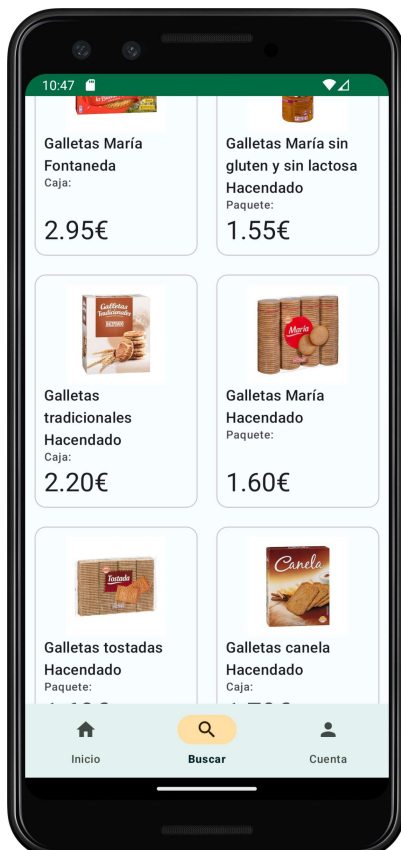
10:47

Galletas María Fontaneda
Caja:
2.95€

Galletas María sin gluten y sin lactosa Hacendado
Paquete:
1.55€

Galletas tradicionales Hacendado
Caja:
2.20€

Galletas María Hacendado
Paquete:
1.60€

Galletas tostadas Hacendado
Paquete:
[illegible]

Galletas canela Hacendado
Caja:
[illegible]

Inicio
Buscar
Cuenta